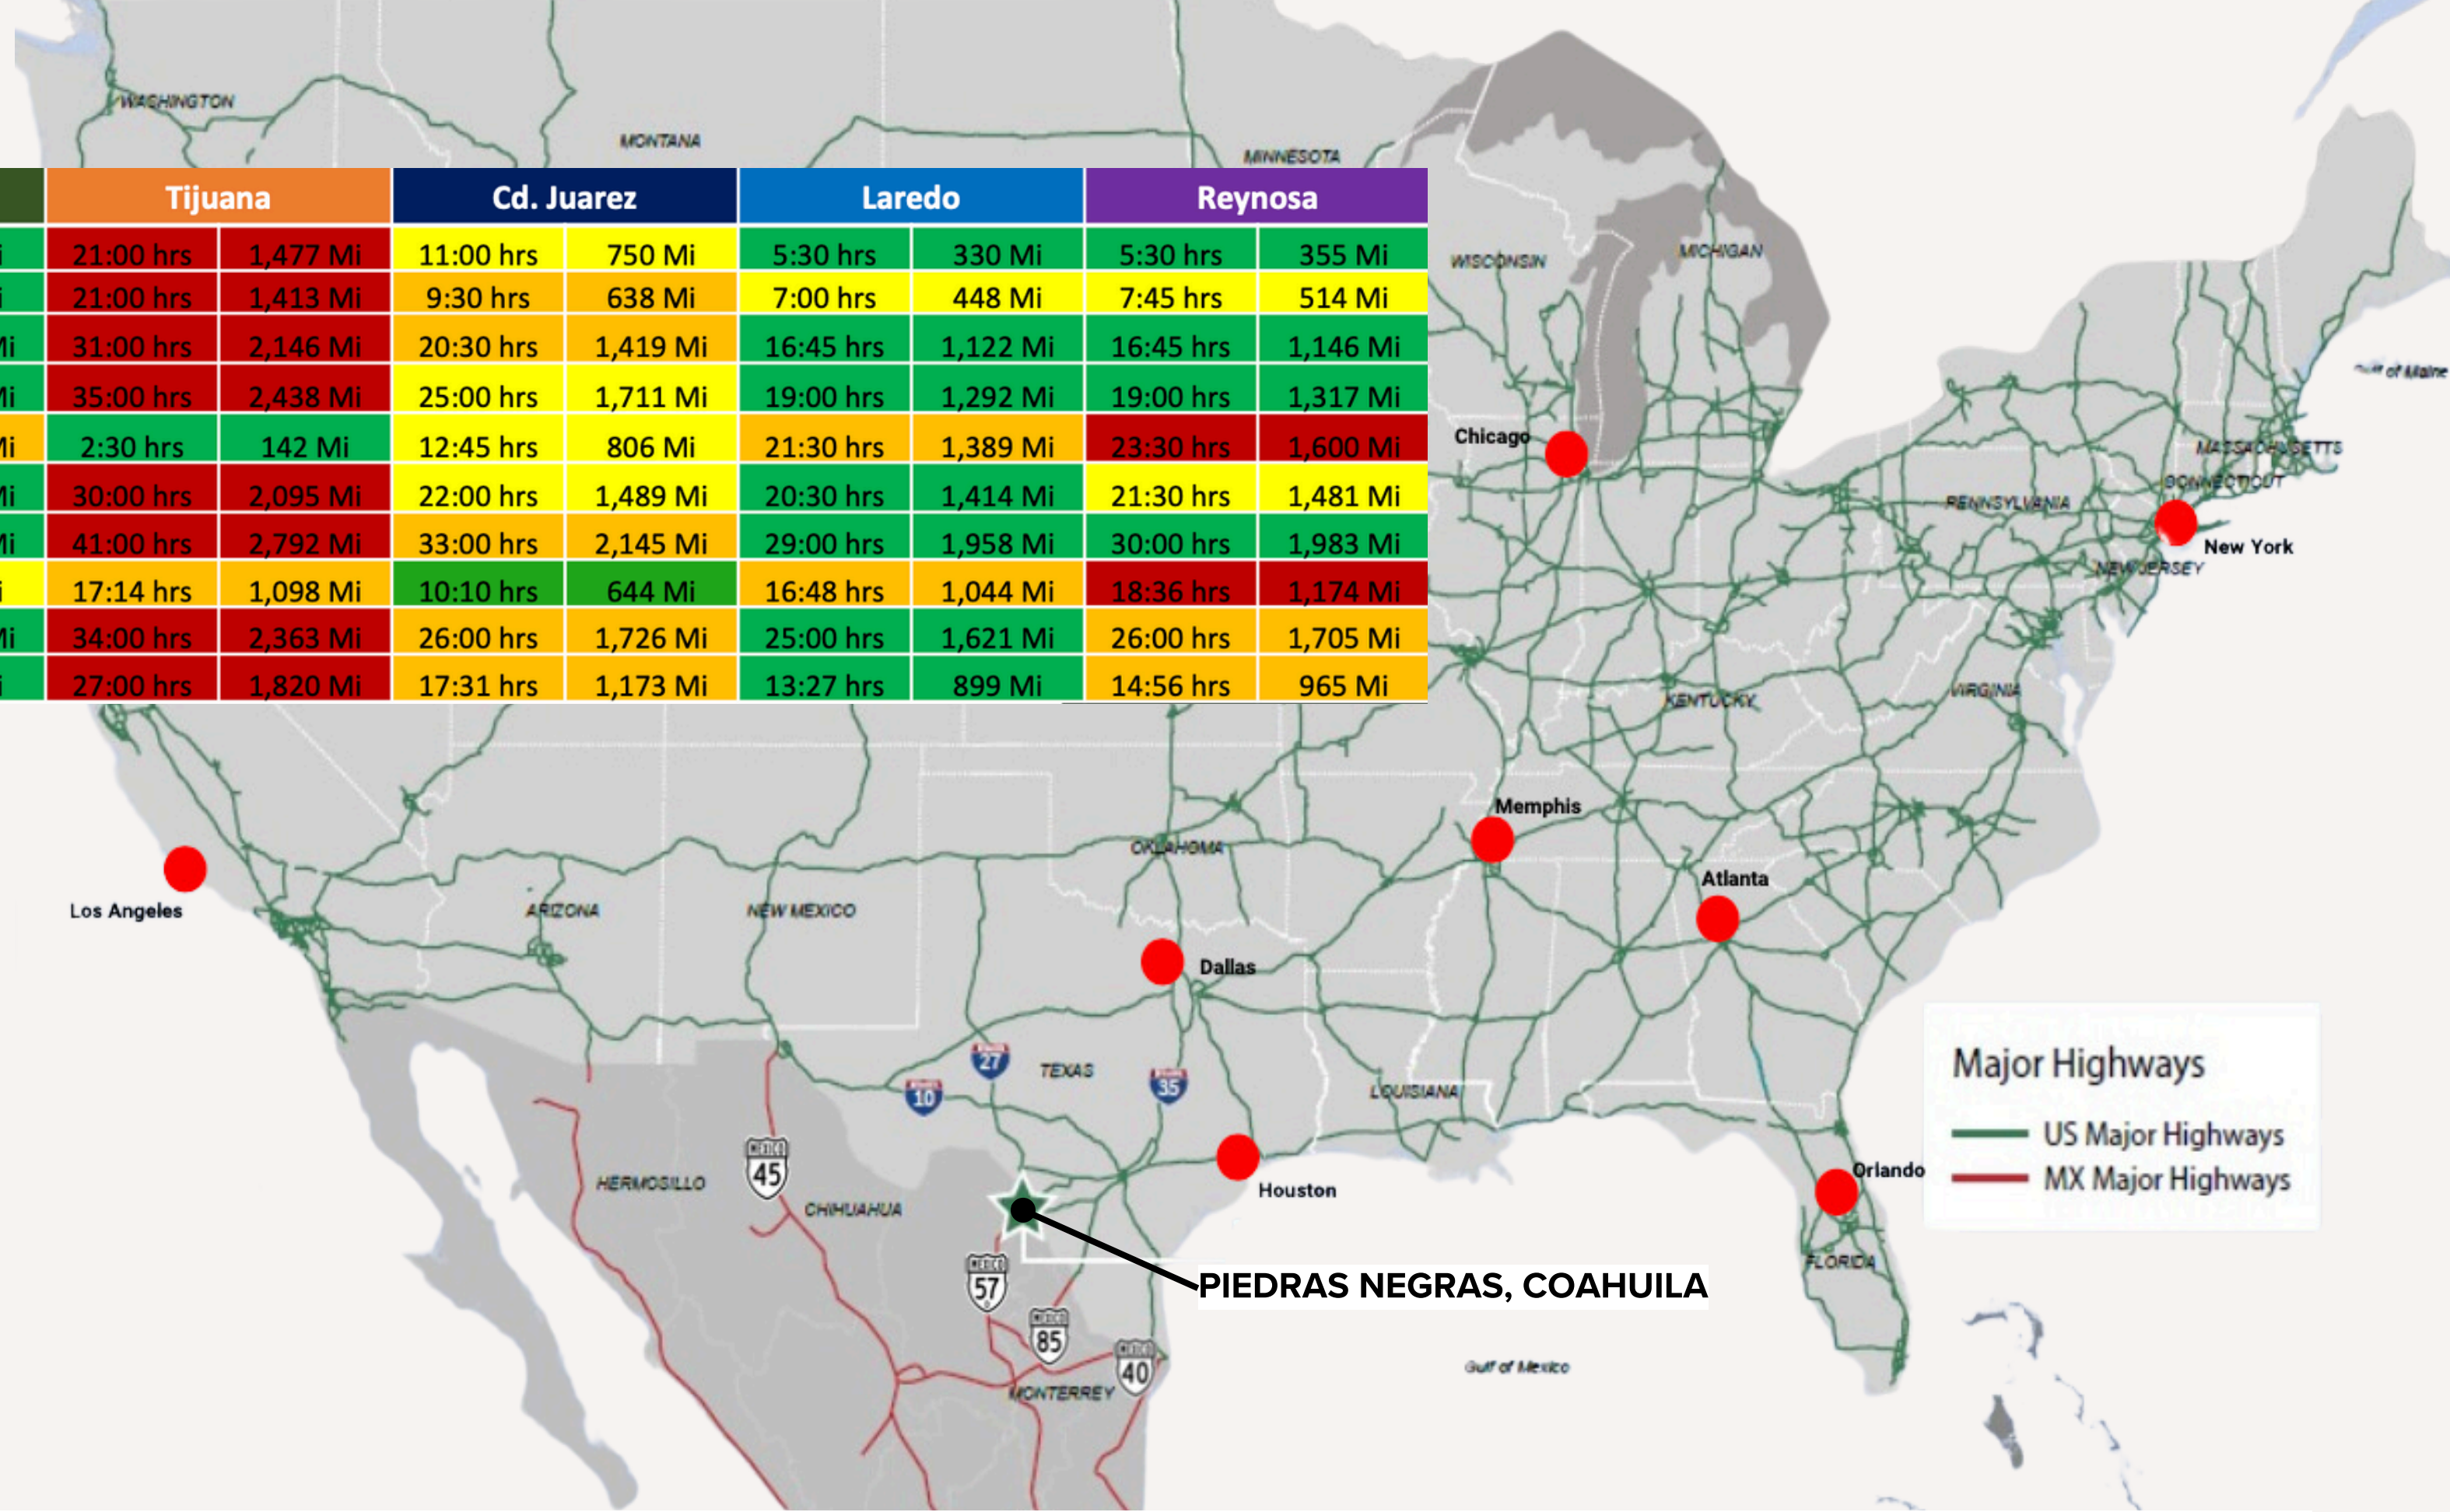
WASHINGTON
MONTANA
MINNESOTA

| | Tijuana | | Cd. Juarez | | Laredo | | Reynosa | |
|---|---|---|---|---|---|---|---|---|
| i | 21:00 hrs | 1,477 Mi | 11:00 hrs | 750 Mi | 5:30 hrs | 330 Mi | 5:30 hrs | 355 Mi |
| i | 21:00 hrs | 1,413 Mi | 9:30 hrs | 638 Mi | 7:00 hrs | 448 Mi | 7:45 hrs | 514 Mi |
| Mi | 31:00 hrs | 2,146 Mi | 20:30 hrs | 1,419 Mi | 16:45 hrs | 1,122 Mi | 16:45 hrs | 1,146 Mi |
| Mi | 35:00 hrs | 2,438 Mi | 25:00 hrs | 1,711 Mi | 19:00 hrs | 1,292 Mi | 19:00 hrs | 1,317 Mi |
| Mi | 2:30 hrs | 142 Mi | 12:45 hrs | 806 Mi | 21:30 hrs | 1,389 Mi | 23:30 hrs | 1,600 Mi |
| Mi | 30:00 hrs | 2,095 Mi | 22:00 hrs | 1,489 Mi | 20:30 hrs | 1,414 Mi | 21:30 hrs | 1,481 Mi |
| Mi | 41:00 hrs | 2,792 Mi | 33:00 hrs | 2,145 Mi | 29:00 hrs | 1,958 Mi | 30:00 hrs | 1,983 Mi |
| i | 17:14 hrs | 1,098 Mi | 10:10 hrs | 644 Mi | 16:48 hrs | 1,044 Mi | 18:36 hrs | 1,174 Mi |
| Mi | 34:00 hrs | 2,363 Mi | 26:00 hrs | 1,726 Mi | 25:00 hrs | 1,621 Mi | 26:00 hrs | 1,705 Mi |
| i | 27:00 hrs | 1,820 Mi | 17:31 hrs | 1,173 Mi | 13:27 hrs | 899 Mi | 14:56 hrs | 965 Mi |

WISCONSIN
MICHIGAN
Gulf of Maine
Chicago
MASSACHUSETTS
CONNECTICUT
PENNSYLVANIA
New York
NEW JERSEY
KENTUCKY
VIRGINIA
Memphis
OKLAHOMA
Atlanta
Los Angeles
ARIZONA
NEW MEXICO
Dallas
27
TEXAS
10
35
LOUISIANA
Major Highways
US Major Highways
MX Major Highways
Houston
Orlando
HERMOSILLO
45
CHIHUAHUA
PIEDRAS NEGRAS, COAHUILA
57
FLORIDA
85
40
Gulf of Mexico
MONTERREY